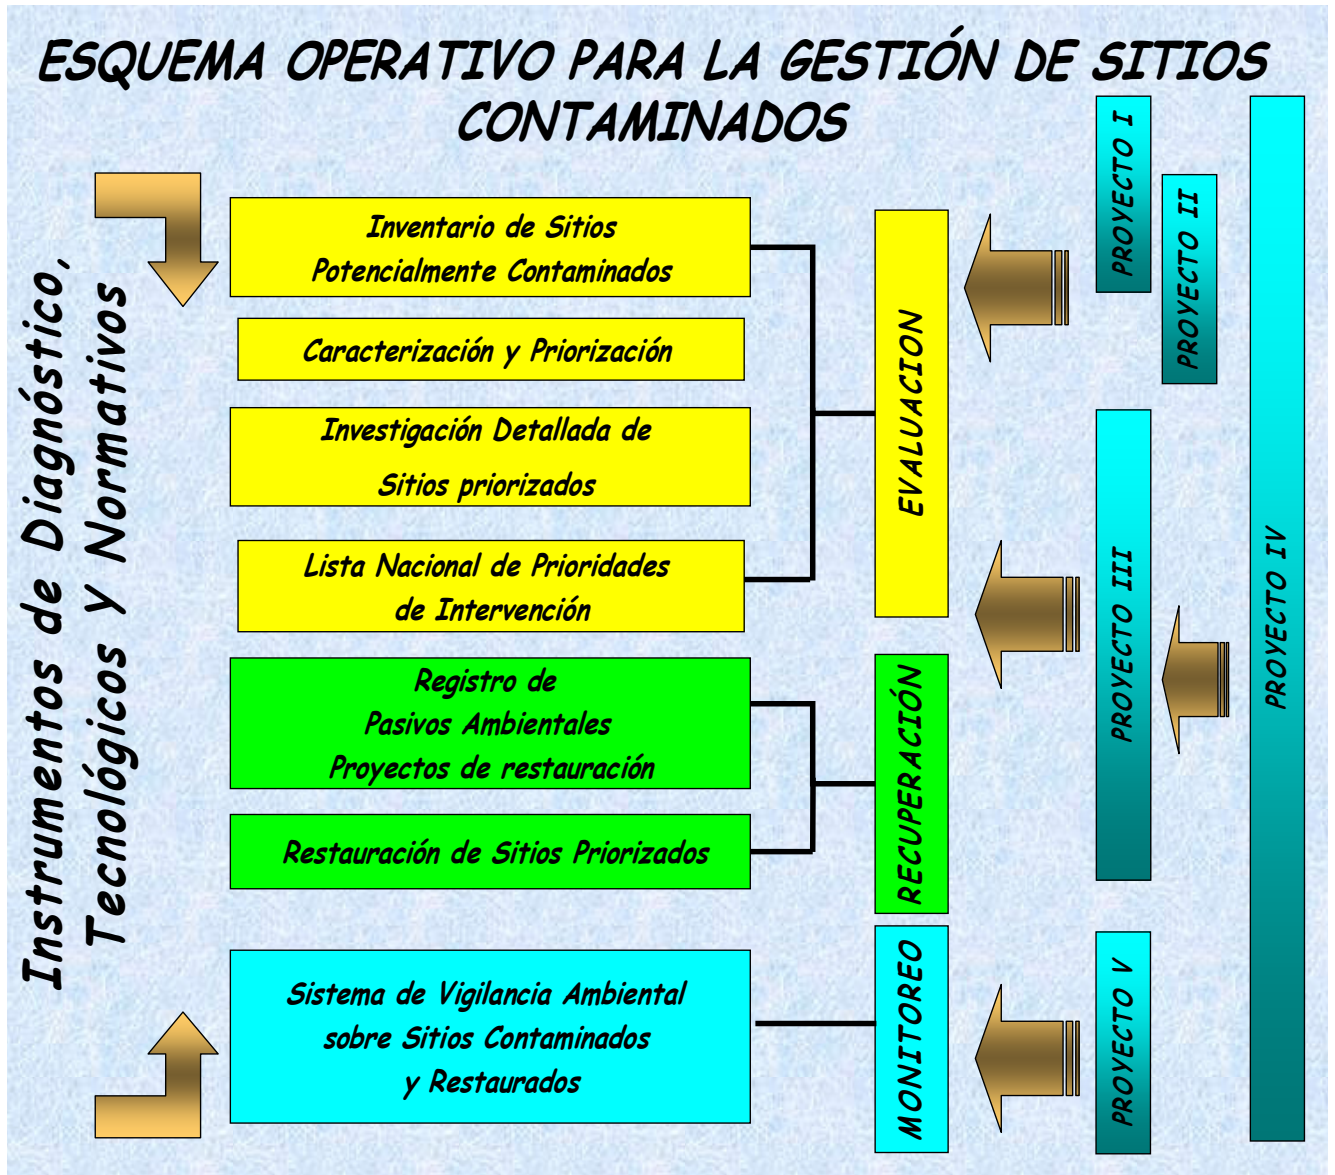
ESQUEMA OPERATIVO PARA LA GESTIÓN DE SITIOS CONTAMINADOS

Instrumentos de Diagnóstico, Tecnológicos Y Normativos

Inventario de Sitios Potencialmente Contaminados

Caracterización y Priorización

Investigación Detallada de Sitios priorizados

Lista Nacional de Prioridades de Intervención

Registro de Pasivos Ambientales Proyectos de restauración

Restauración de Sitios Priorizados

Sistema de Vigilancia Ambiental sobre Sitios Contaminados y Restaurados

EVALUACION

RECUPERACIÓN

MONITOREO

PROYECTO I

PROYECTO II

PROYECTO III

PROYECTO IV

PROYECTO V